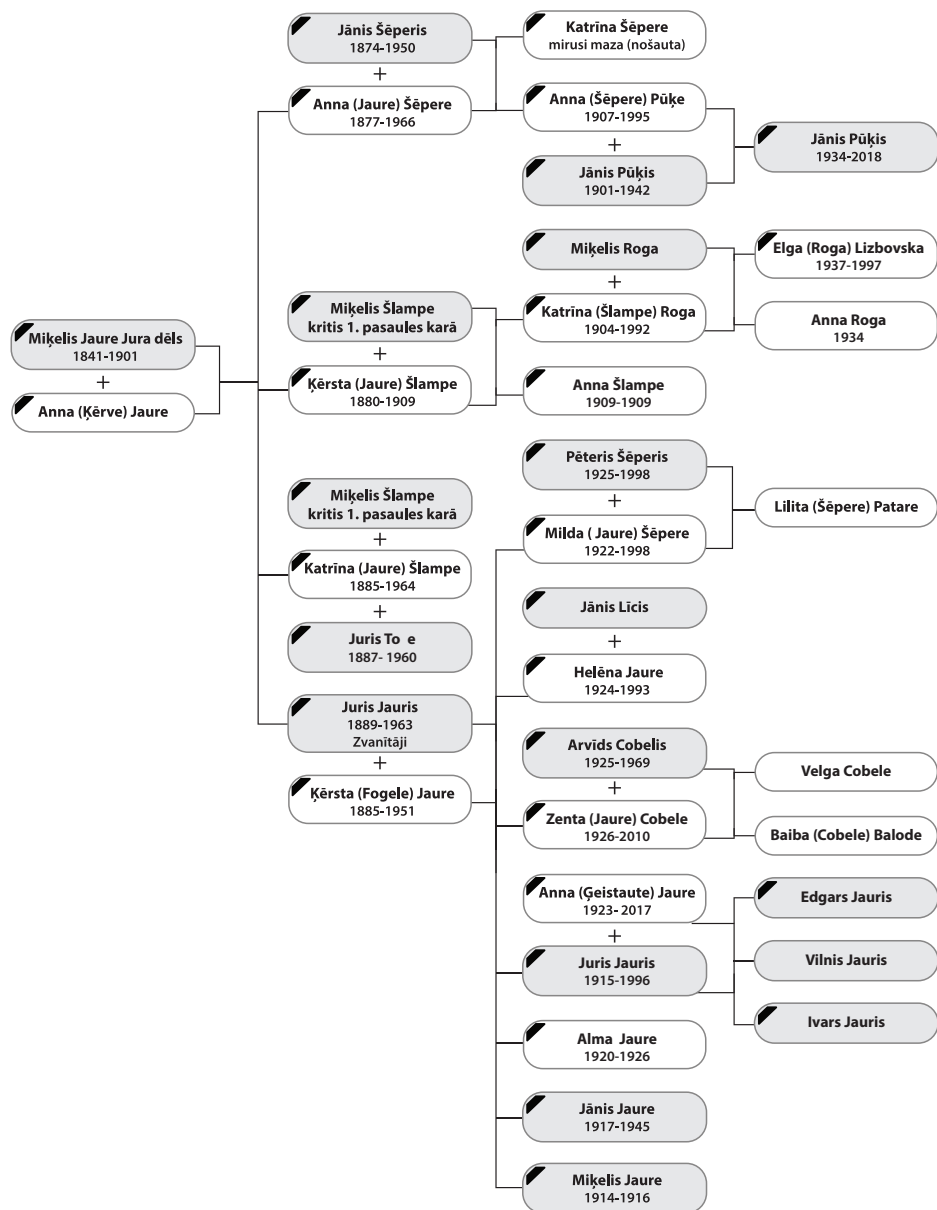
Miķelis Jaure Jura dēls
1841-1901
+
Anna (Ķērve) Jaure

Jānis Šēperis
1874-1950
+
Anna (Jaure) Šēpere
1877-1966

Katrīna Šēpere
mirusi maza (nošauta)

Anna (Šēpere) Pūķe
1907-1995
+
Jānis Pūķis
1901-1942

Jānis Pūķis
1934-2018

Miķelis Roga
+
Katrīna (Šlampe) Roga
1904-1992

Elga (Roga) Lizbovska
1937-1997

Anna Roga
1934

Miķelis Šlampe
kritis 1. pasaules karā
+
Ķērsta (Jaure) Šlampe
1880-1909

Anna Šlampe
1909-1909

Miķelis Šlampe
kritis 1. pasaules karā
+
Katrīna (Jaure) Šlampe
1885-1964
+
Juris To e
1887- 1960

Juris Jauris
1889-1963
Zvanītāji
+
Ķērsta (Fogele) Jaure
1885-1951

Pēteris Šēperis
1925-1998
+
Milda ( Jaure) Šēpere
1922-1998

Lilita (Šēpere) Patare

Jānis Līcis
+
Helēna Jaure
1924-1993

Arvīds Cobelis
1925-1969
+
Zenta (Jaure) Cobele
1926-2010

Velga Cobele

Baiba (Cobele) Balode

Anna (Ģeistaute) Jaure
1923- 2017
+
Juris Jauris
1915-1996

Edgars Jauris

Vilnis Jauris

Ivars Jauris

Alma Jaure
1920-1926

Jānis Jaure
1917-1945

Miķelis Jaure
1914-1916